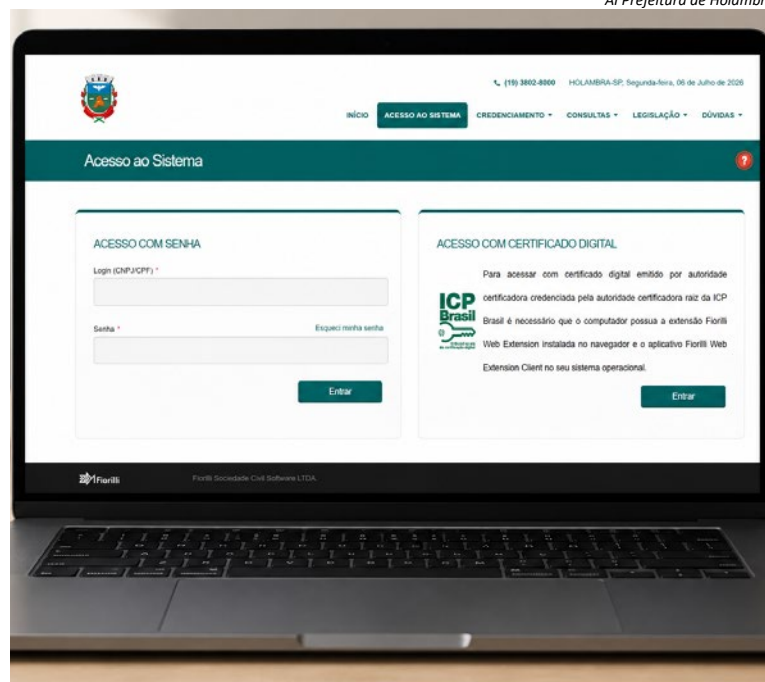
A: Prefeitura de Holambr

(19) 3802-8000 HOLAMBRA-SP, Segunda-feira, 06 de Julho de 2026

INÍCIO ACESSO AO SISTEMA CREDENCIAMENTO ▾ CONSULTAS ▾ LEGISLAÇÃO ▾ DÚVIDAS ▾

Acesso ao Sistema

?

ACESSO COM SENHA

Login (CNPJ/CPF) *

Senha *

Esqueci minha senha

Entrar

ACESSO COM CERTIFICADO DIGITAL

ICP Brasil

Para acessar com certificado digital emitido por autoridade certificadora credenciada pela autoridade certificadora raiz da ICP Brasil é necessário que o computador possua a extensão Fiorilli Web Extension instalada no navegador e o aplicativo Fiorilli Web Extension Client no seu sistema operacional.

Entrar

Fiorilli

Fiorilli Sociedade Civil Software LTDA.